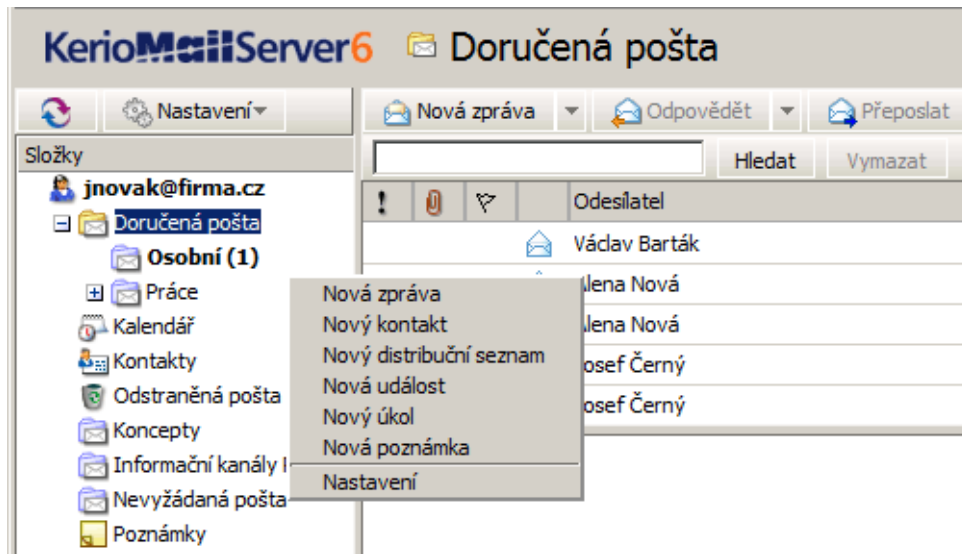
KerioMailServer6 Doručená pošta

Nastavení

Nová zpráva
Odpovědět
Přeposlat

Složky
Hledat
Vymazat

jnovak@firma.cz
Doručená pošta
Osobní (1)
Práce
Kalendář
Kontakty
Odstraněná pošta
Koncepty
Informační kanály I
Nevyžádaná pošta
Poznámky

Nová zpráva
Nový kontakt
Nový distribuční seznam
Nová událost
Nový úkol
Nová poznámka
Nastavení

| ! | | | | Odesílatel |
|---|---|---|---|---|
| | | | | Václav Barták |
| | | | | lena Nová |
| | | | | lena Nová |
| | | | | osef Černý |
| | | | | osef Černý |